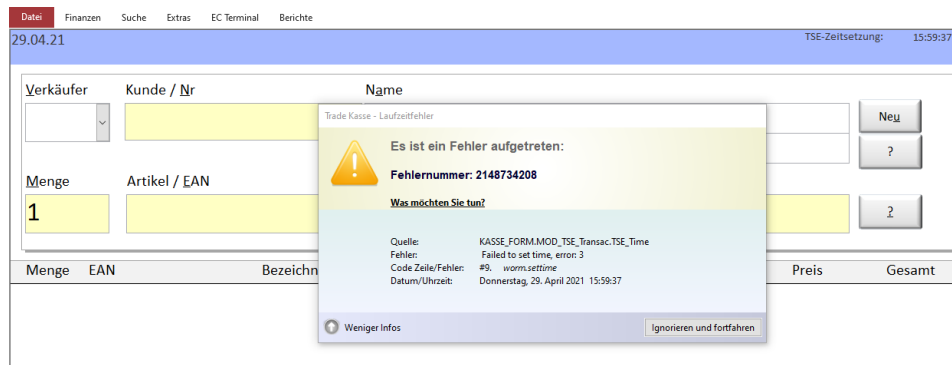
Datei Finanzen Suche Extras EC Terminal Berichte

29.04.21

TSE-Zeitsetzung: 15:59:37

Verkäufer

Kunde / Nr

Name

Neu

?

Menge

1

Artikel / EAN

?

Menge EAN Bezeichn

Preis Gesamt

Trade Kasse - Laufzeitfehler

Es ist ein Fehler aufgetreten:

Fehlernummer: 2148734208

Was möchten Sie tun?

| | |
|---|---|
| Quelle: | KASSE_FORM.MOD_TSE_Transac.TSE_Time |
| Fehler: | Failed to set time, error: 3 |
| Code Zeile/Fehler: | #9. worm.settime |
| Datum/Uhrzeit: | Donnerstag, 29. April 2021 15:59:37 |

Weniger Infos

Ignorieren und fortfahren